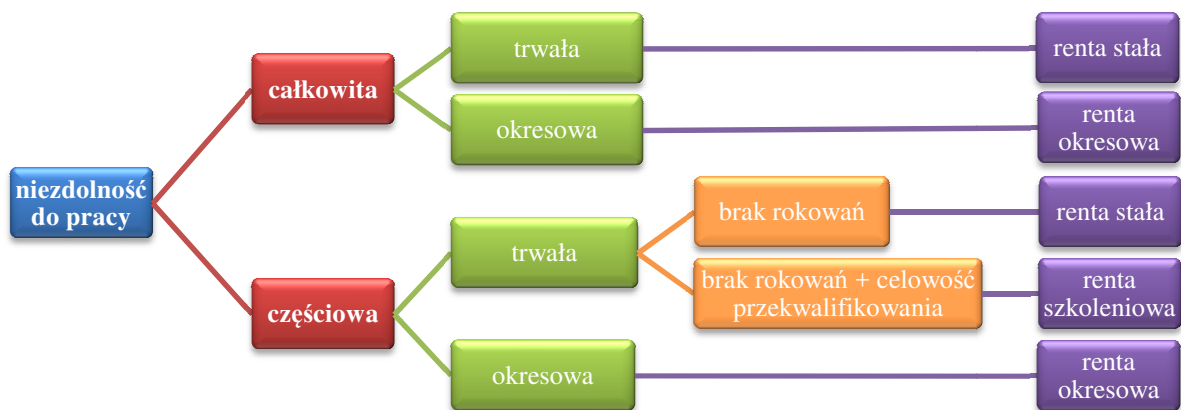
niezdolność do pracy

całkowita

trwała

renta stała

okresowa

renta okresowa

częściowa

trwała

brak rokowań

renta stała

brak rokowań + celowość przekwalifikowania

renta szkoleniowa

okresowa

renta okresowa